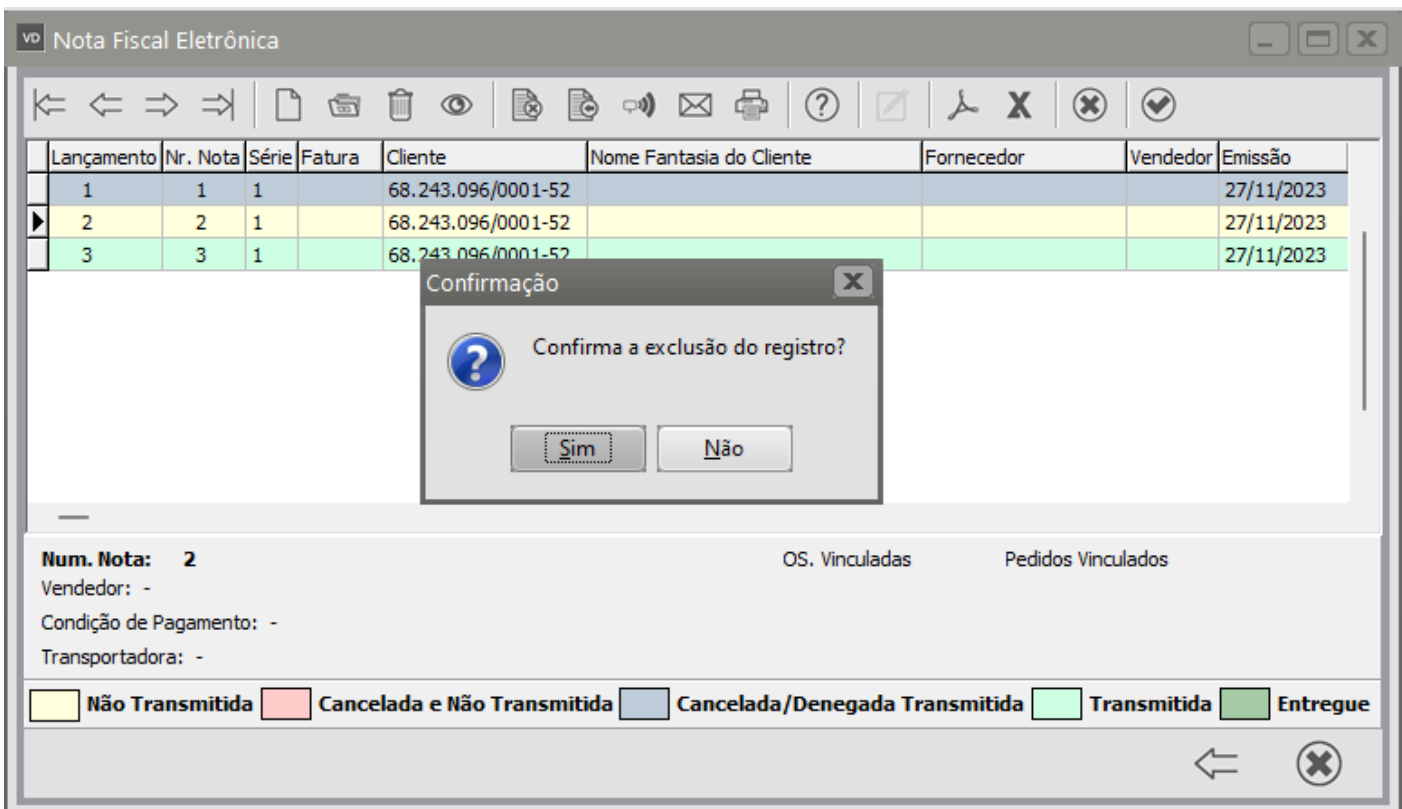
VD Nota Fiscal Eletrônica

| Lançamento | Nr. Nota | Série | Fatura | Cliente | Nome Fantasia do Cliente | Fornecedor | Vendedor | Emissão |
|---|---|---|---|---|---|---|---|---|
| 1 | 1 | 1 | | 68.243.096/0001-52 | | | | 27/11/2023 |
| 2 | 2 | 1 | | 68.243.096/0001-52 | | | | 27/11/2023 |
| 3 | 3 | 1 | | 68.243.096/0001-52 | | | | 27/11/2023 |

Confirmação

Confirma a exclusão do registro?

Sim Não

Num. Nota: 2
Vendedor: -
Condição de Pagamento: -
Transportadora: -

OS. Vinculadas
Pedidos Vinculados

Não Transmitida Cancelada e Não Transmitida Cancelada/Denegada Transmitida Transmitida Entregue